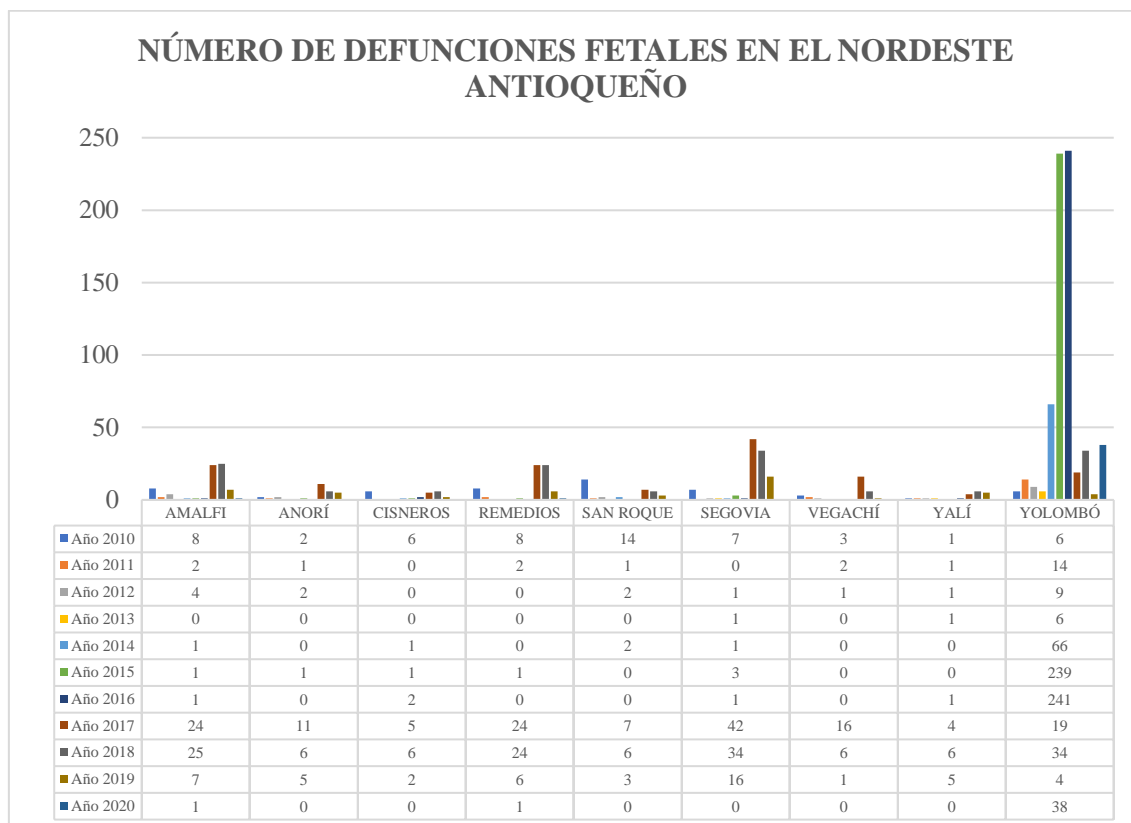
NÚMERO DE DEFUNCIONES FETALES EN EL NORDESTE ANTIOQUEÑO

250
200
150
100
50
0

| | AMALFI | ANORÍ | CISNEROS | REMEDIOS | SAN ROQUE | SEGOVIA | VEGACHÍ | YALÍ | YOLOMBÓ |
|---|---|---|---|---|---|---|---|---|---|
| Año 2010 | 8 | 2 | 6 | 8 | 14 | 7 | 3 | 1 | 6 |
| Año 2011 | 2 | 1 | 0 | 2 | 1 | 0 | 2 | 1 | 14 |
| Año 2012 | 4 | 2 | 0 | 0 | 2 | 1 | 1 | 1 | 9 |
| Año 2013 | 0 | 0 | 0 | 0 | 0 | 1 | 0 | 1 | 6 |
| Año 2014 | 1 | 0 | 1 | 0 | 2 | 1 | 0 | 0 | 66 |
| Año 2015 | 1 | 1 | 1 | 1 | 0 | 3 | 0 | 0 | 239 |
| Año 2016 | 1 | 0 | 2 | 0 | 0 | 1 | 0 | 1 | 241 |
| Año 2017 | 24 | 11 | 5 | 24 | 7 | 42 | 16 | 4 | 19 |
| Año 2018 | 25 | 6 | 6 | 24 | 6 | 34 | 6 | 6 | 34 |
| Año 2019 | 7 | 5 | 2 | 6 | 3 | 16 | 1 | 5 | 4 |
| Año 2020 | 1 | 0 | 0 | 1 | 0 | 0 | 0 | 0 | 38 |